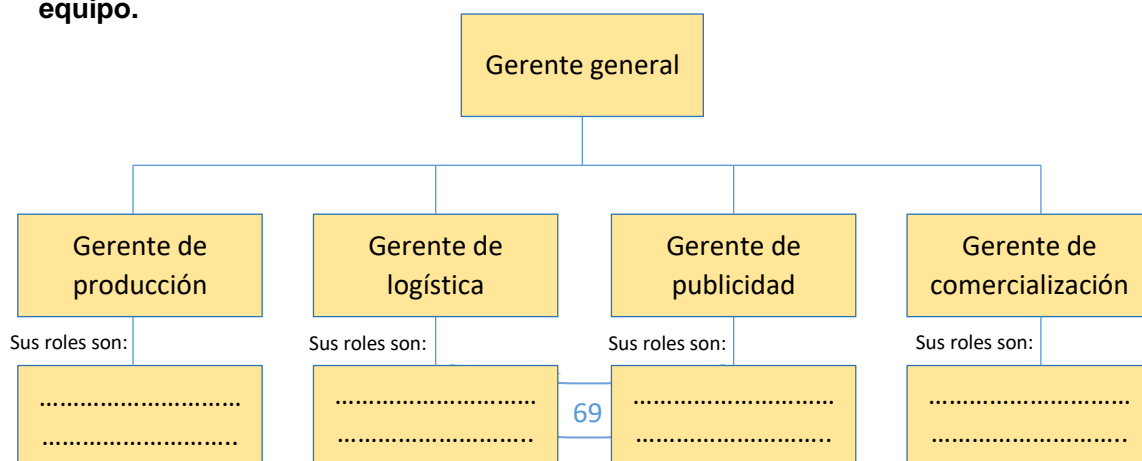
equipo.

Gerente general

Gerente de producción

Gerente de logística

Gerente de publicidad

Gerente de comercialización

Sus roles son:

……………………… ………………………..

Sus roles son:

……………………… ………………………..

69

Sus roles son:

……………………… ………………………..

Sus roles son:

……………………… ………………………..